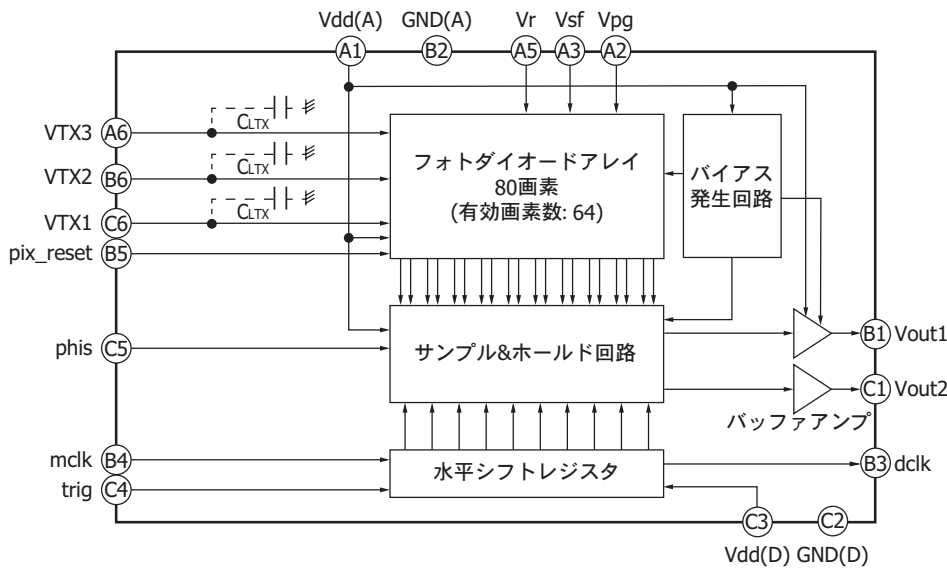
Vdd(A) GND(A) Vr Vsf Vpg

A1 B2 A5 A3 A2

VTX3 A6
CLTX
VTX2 B6
CLTX
VTX1 C6
CLTX
pix_reset B5

フォトダイオードアレイ
80画素
(有効画素数: 64)

バイアス
発生回路

phis C5

サンプル&ホールド回路

B1 Vout1
C1 Vout2
バッファアンプ

mclk B4
trig C4

水平シフトレジスタ

B3 dclk

C3 C2
Vdd(D) GND(D)